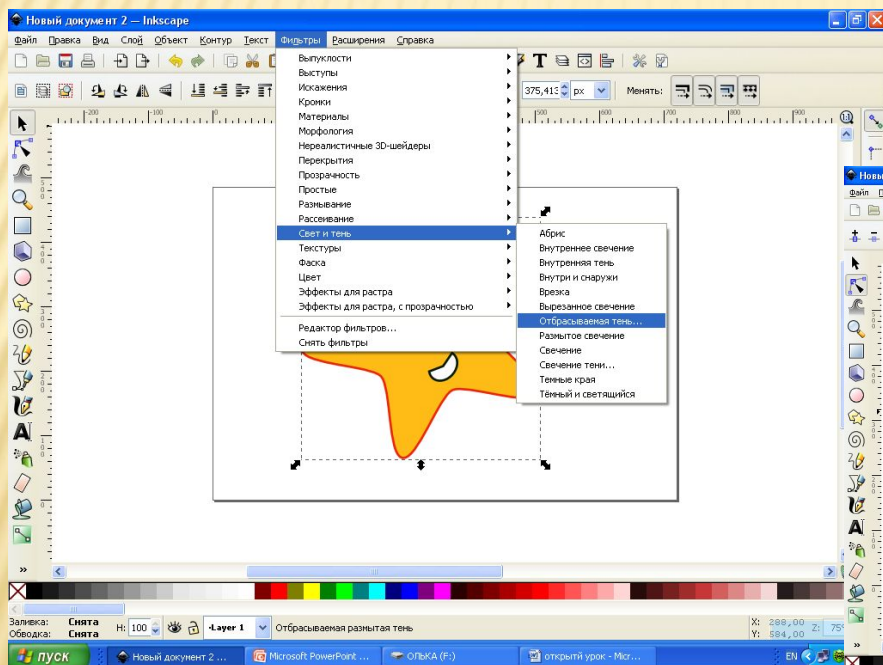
Новый документ 2 — Inkscape

Файл Правка Вид Слой Объект Контур Текст Фильтры Расширения Справка

375,413 px Менять:

Выпуклости
Выступы
Искажения
Кромки
Материалы
Морфология
Нереалистичные 3D-шейдеры
Перекрытия
Прозрачность
Простые
Размывание
Рассеивание
Свет и тень
Текстуры
Фаска
Цвет
Эффекты для растра
Эффекты для растра, с прозрачностью
Редактор фильтров...
Снять фильтры

Абрис
Внутреннее свечение
Внутренняя тень
Внутри и снаружи
Врезка
Вырезанное свечение
Отбрасываемая тень...
Размытое свечение
Свечение
Свечение тени...
Темные края
Тёмный и светящийся

Новы
Файл

Заливка: Снята
Обводка: Снята
H: 100
-Layer 1
Отбрасываемая размытая тень
X: 288,00
Y: 584,00
Z: 75

пуск
Новый документ 2 ...
Microsoft PowerPoint ...
ОЛЬКА (F:)
открытй урок - Micr...
EN